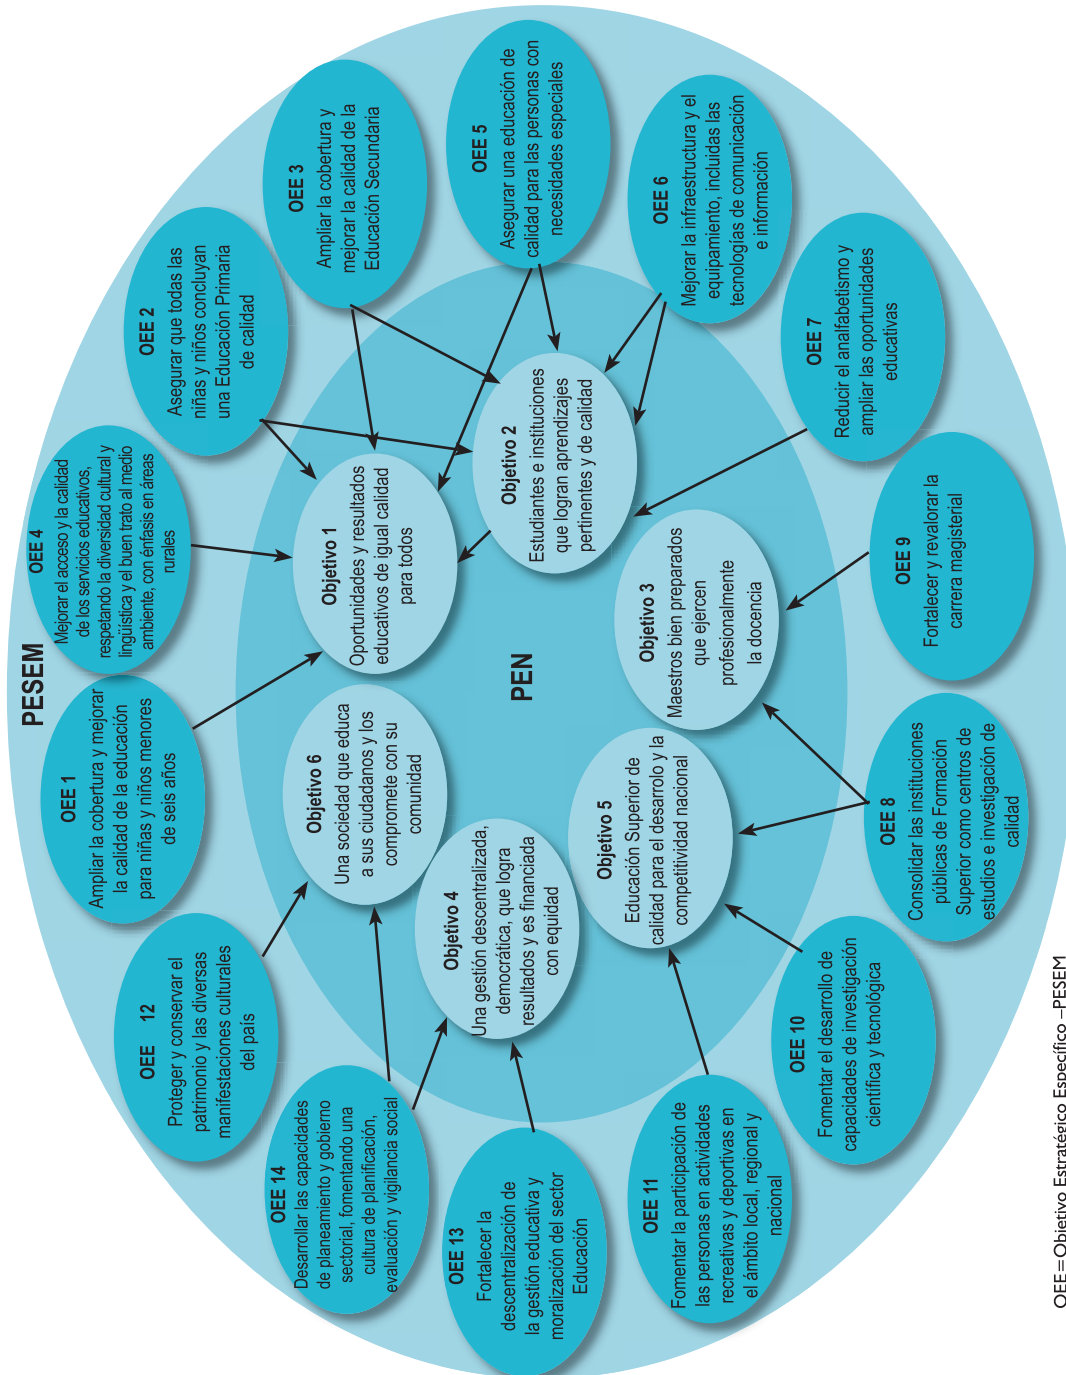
PESEM

PEN

OEE 1
Ampliar la cobertura y mejorar la calidad de la educación para niñas y niños menores de seis años

OEE 2
Asegurar que todas las niñas y niños concluyan una Educación Primaria de calidad

OEE 3
Ampliar la cobertura y mejorar la calidad de la Educación Secundaria

OEE 4
Mejorar el acceso y la calidad de los servicios educativos, respetando la diversidad cultural y lingüística y el buen trato al medio ambiente, con énfasis en áreas rurales

OEE 5
Asegurar una educación de calidad para las personas con necesidades especiales

OEE 6
Mejorar la infraestructura y el equipamiento, incluidas las tecnologías de comunicación e información

OEE 7
Reducir el analfabetismo y ampliar las oportunidades educativas

OEE 8
Consolidar las instituciones públicas de Formación Superior como centros de estudios e investigación de calidad

OEE 9
Fortalecer y revalorar la carrera magisterial

OEE 10
Fomentar el desarrollo de capacidades de investigación científica y tecnológica

OEE 11
Fomentar la participación de las personas en actividades recreativas y deportivas en el ámbito local, regional y nacional

OEE 12
Proteger y conservar el patrimonio y las diversas manifestaciones culturales del país

OEE 13
Fortalecer la descentralización de la gestión educativa y moralización del sector Educación

OEE 14
Desarrollar las capacidades de planeamiento y gobierno sectorial, fomentando una cultura de planificación, evaluación y vigilancia social

Objetivo 1
Oportunidades y resultados educativos de igual calidad para todos

Objetivo 2
Estudiantes e instituciones que logran aprendizajes pertinentes y de calidad

Objetivo 3
Maestros bien preparados que ejercen profesionalmente la docencia

Objetivo 4
Una gestión descentralizada, democrática, que logra resultados y es financiada con equidad

Objetivo 5
Educación Superior de calidad para el desarrollo y la competitividad nacional

Objetivo 6
Una sociedad que educa a sus ciudadanos y los compromete con su comunidad

OEE=Objetivo Estratégico Específico –PESEM